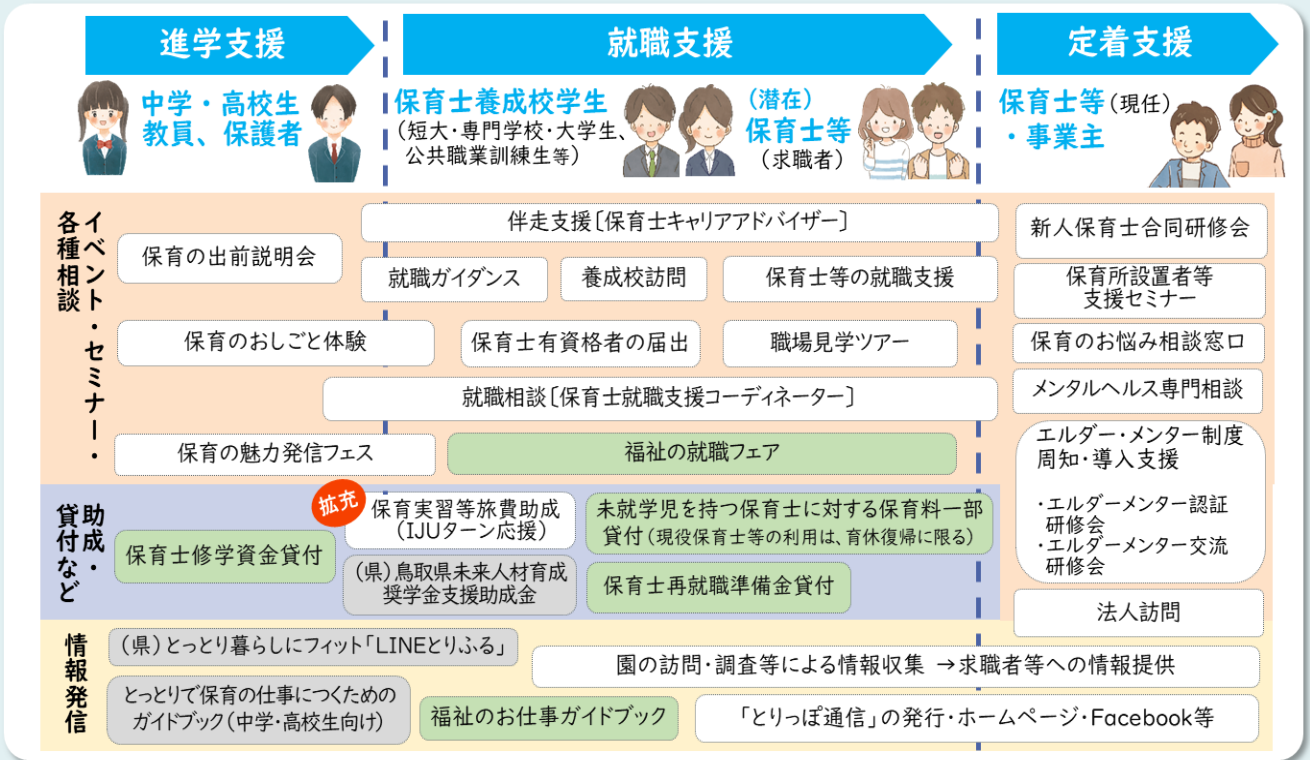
進学支援

就職支援

定着支援

中学・高校生
教員、保護者

保育士養成校学生
（短大・専門学校・大学生、公共職業訓練生等）

（潜在）
保育士等
（求職者）

保育士等（現任）
・事業主

各種相談
イベント・セミナー・

伴走支援〔保育士キャリアアドバイザー〕

保育の出前説明会

就職ガイダンス

養成校訪問

保育士等の就職支援

保育のおしごと体験

保育士有資格者の届出

職場見学ツアー

就職相談〔保育士就職支援コーディネーター〕

保育の魅力発信フェス

福祉の就職フェア

新人保育士合同研修会

保育所設置者等
支援セミナー

保育のお悩み相談窓口

メンタルヘルス専門相談

エルダー・メンター制度
周知・導入支援

・エルダーメンター認証研修会
・エルダーメンター交流研修会

法人訪問

助成・貸付など

保育士修学資金貸付

拡充

保育実習等旅費助成
（IJUターン応援）

（県）鳥取県未来人材育成奨学金支援助成金

未就学児を持つ保育士に対する保育料一部貸付（現役保育士等の利用は、育休復帰に限る）

保育士再就職準備金貸付

情報発信

（県）とっとり暮らしにフィット「LINEとりふる」

園の訪問・調査等による情報収集 →求職者等への情報提供

とっとりで保育の仕事につくためのガイドブック（中学・高校生向け）

福祉のお仕事ガイドブック

「とりっぽ通信」の発行・ホームページ・Facebook等